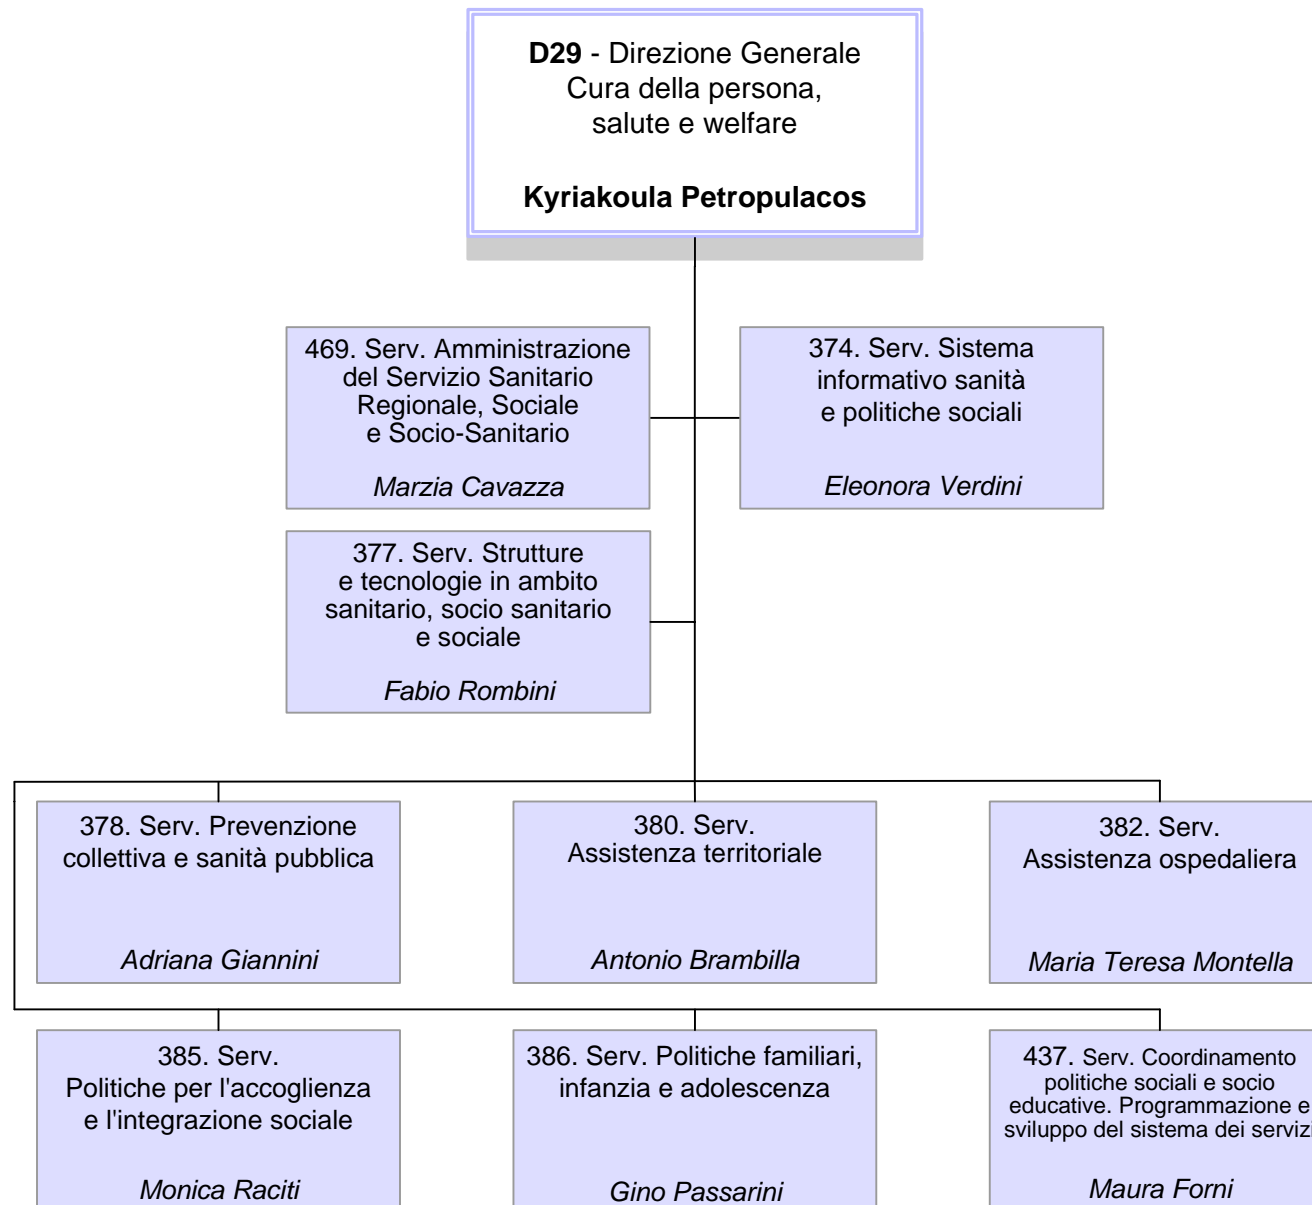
**D29** - Direzione Generale
Cura della persona,
salute e welfare

**Kyriakoula Petropulacos**

469. Serv. Amministrazione del Servizio Sanitario Regionale, Sociale e Socio-Sanitario

*Marzia Cavazza*

374. Serv. Sistema informativo sanità e politiche sociali

*Eleonora Verdini*

377. Serv. Strutture e tecnologie in ambito sanitario, socio sanitario e sociale

*Fabio Rombini*

378. Serv. Prevenzione collettiva e sanità pubblica

*Adriana Giannini*

380. Serv. Assistenza territoriale

*Antonio Brambilla*

382. Serv. Assistenza ospedaliera

*Maria Teresa Montella*

385. Serv. Politiche per l'accoglienza e l'integrazione sociale

*Monica Raciti*

386. Serv. Politiche familiari, infanzia e adolescenza

*Gino Passarini*

437. Serv. Coordinamento politiche sociali e socio educative. Programmazione e sviluppo del sistema dei servizi

*Maura Forni*